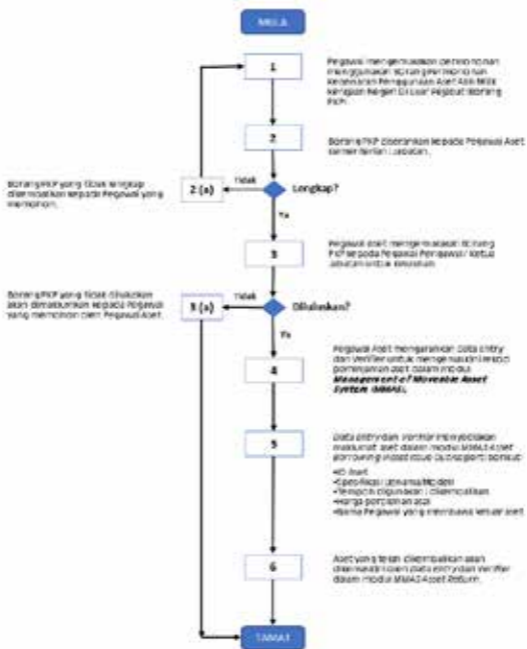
MULA

1

Pegawai mengemukakan permohonan menggunakan Borang Permohonan Kebenaran Penggunaan Aset Alih Milik Kerajaan Kegunaan Di Luar Pejabat Borang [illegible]

2

Borang PKP dikemukakan kepada Pegawai Aset Kementerian / Jabatan.

Lengkap?

Tidak

2 (a)

Borang PKP yang tidak lengkap dikembalikan kepada Pegawai yang memohon.

Ya

3

Pegawai Aset mengemukakan Borang PKP kepada Pegawai Pengawal / Ketua Jabatan untuk kelulusan.

Diluluskan?

Tidak

3 (a)

Borang PKP yang tidak diluluskan akan dimaklumkan kepada Pegawai yang memohon oleh Pegawai Aset.

Ya

4

Pegawai Aset mengarahkan Data Entry dan Verifier untuk mengemaskini rekod peminjaman aset dalam modul Management of Moveable Asset System (MMAS).

5

Data Entry dan Verifier menyediakan maklumat aset dalam modul MMAS Asset Borrowing (Kodifikasi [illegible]) seperti berikut:
•ID Aset
•Spesifikasi (Jenama/Model)
•Tempoh digunakan / dikembalikan
•Harga perolehan aset
•Nama Pegawai yang membawa keluar aset

6

Aset yang telah dikembalikan akan dikemaskini oleh Data Entry dan Verifier dalam modul MMAS Asset Return.

TAMAT